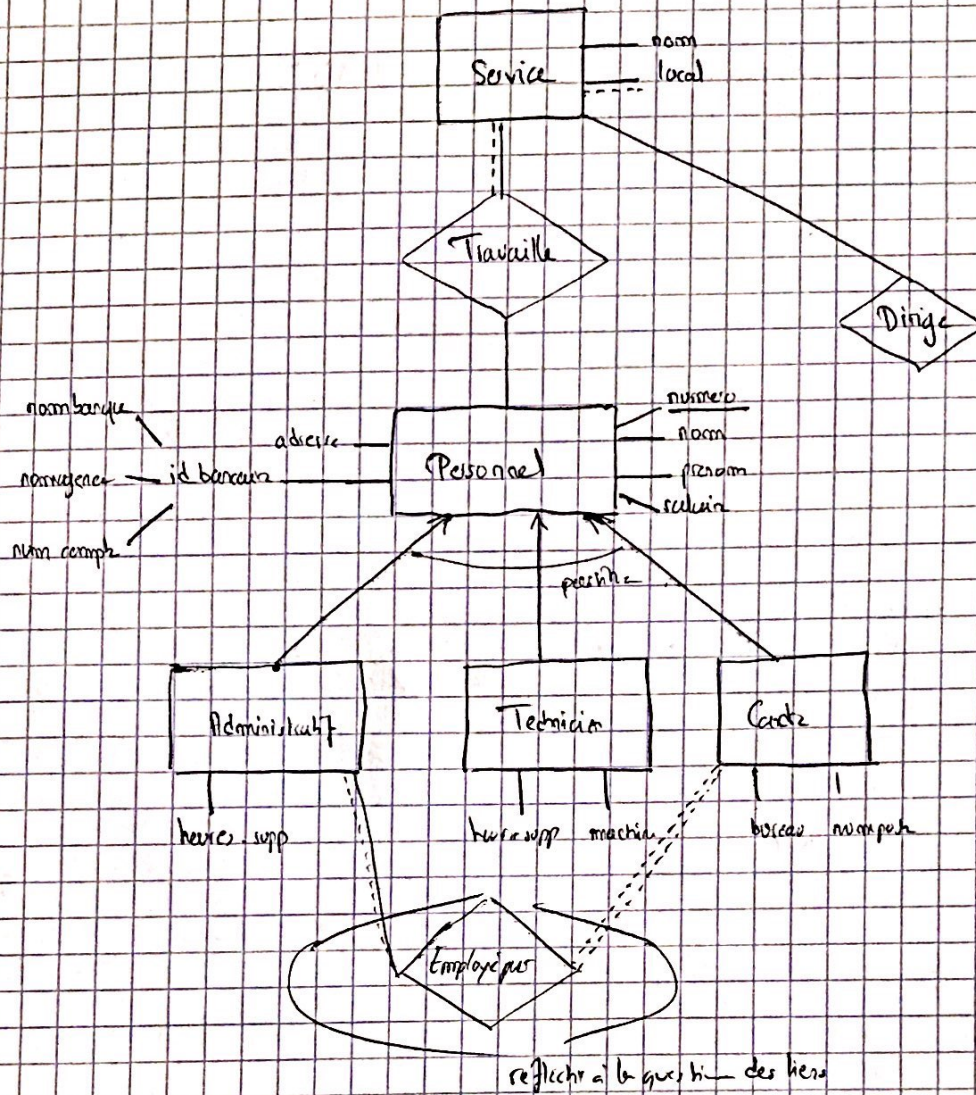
Service
nom
local

Travaille

Dirige

nombanque
nomagence
num compte
id bancaire
adresse
Personnel
numero
nom
prenom
salaire

partition

Administratif
Technicien
Cadre

heures supp
heures supp
machine
bureau
num poste

Employé par

reflechir à la question des liens